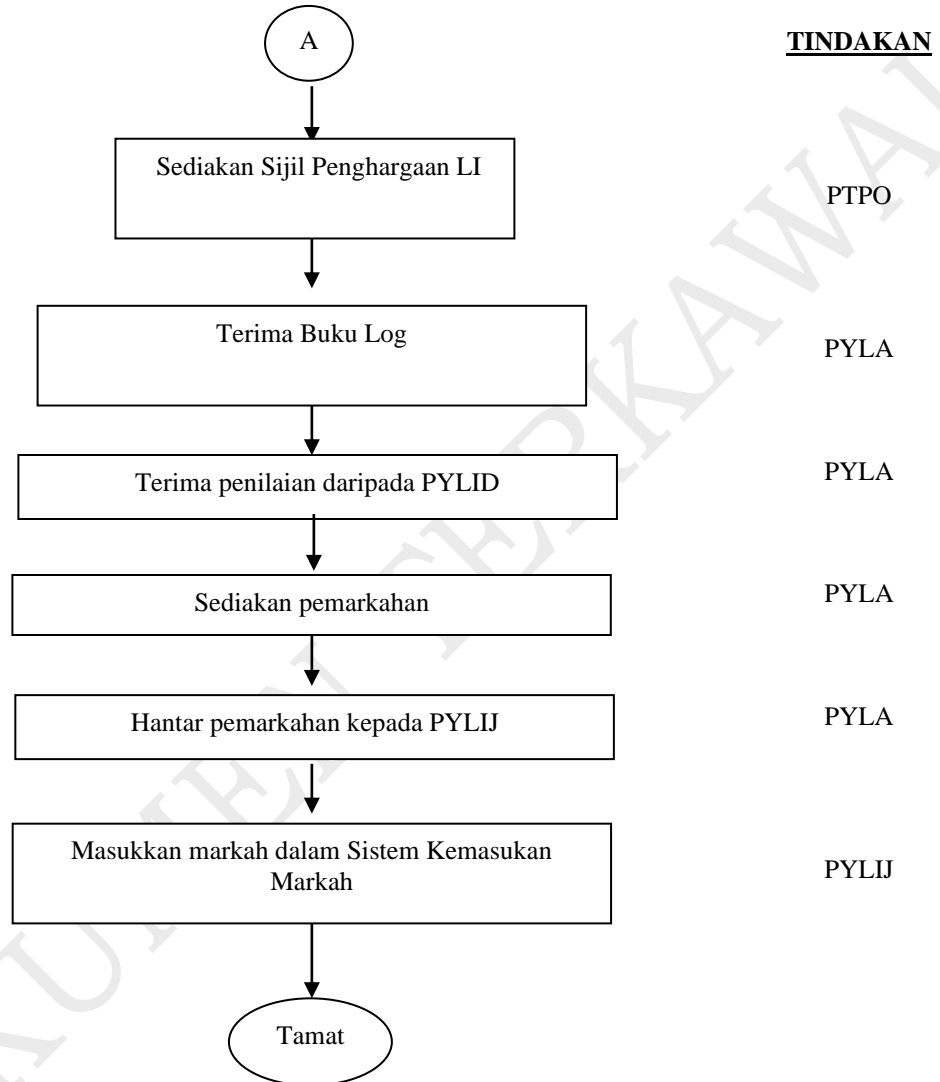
A

TINDAKAN

Sediakan Sijil Penghargaan LI

PTPO

Terima Buku Log

PYLA

Terima penilaian daripada PYLID

PYLA

Sediakan pemarkahan

PYLA

Hantar pemarkahan kepada PYLIJ

PYLA

Masukkan markah dalam Sistem Kemasukan Markah

PYLIJ

Tamat

DOKUMEN TERKAWAL